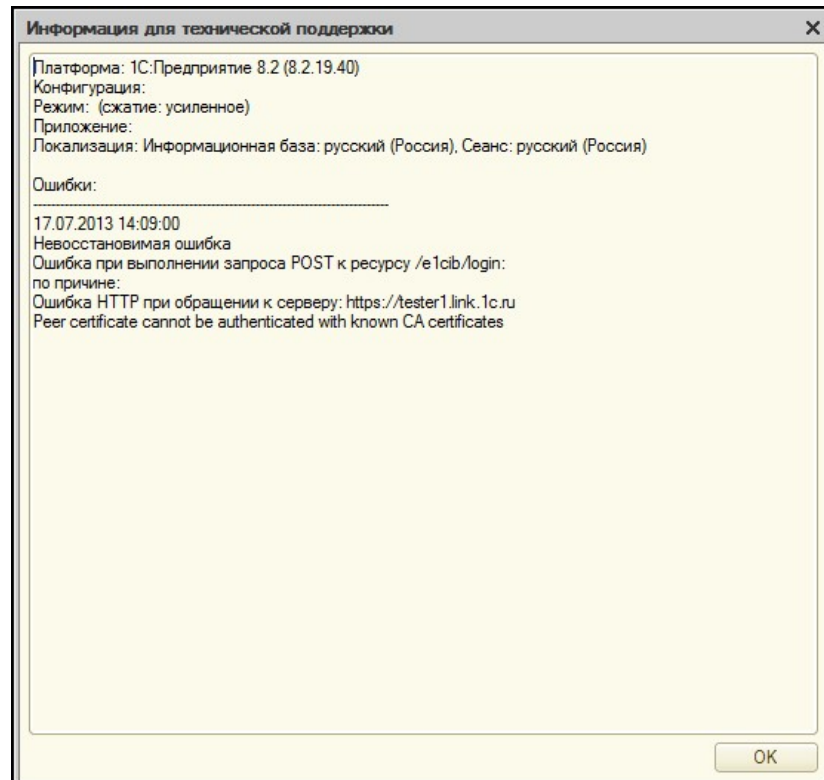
Информация для технической поддержки

Платформа: 1С:Предприятие 8.2 (8.2.19.40)
Конфигурация:
Режим: (сжатие: усиленное)
Приложение:
Локализация: Информационная база: русский (Россия), Сеанс: русский (Россия)

Ошибки:
------------------------------------------------------------------------
17.07.2013 14:09:00
Невосстановимая ошибка
Ошибка при выполнении запроса POST к ресурсу /e1cib/login:
по причине:
Ошибка HTTP при обращении к серверу: https://tester1.link.1c.ru
Peer certificate cannot be authenticated with known CA certificates

OK